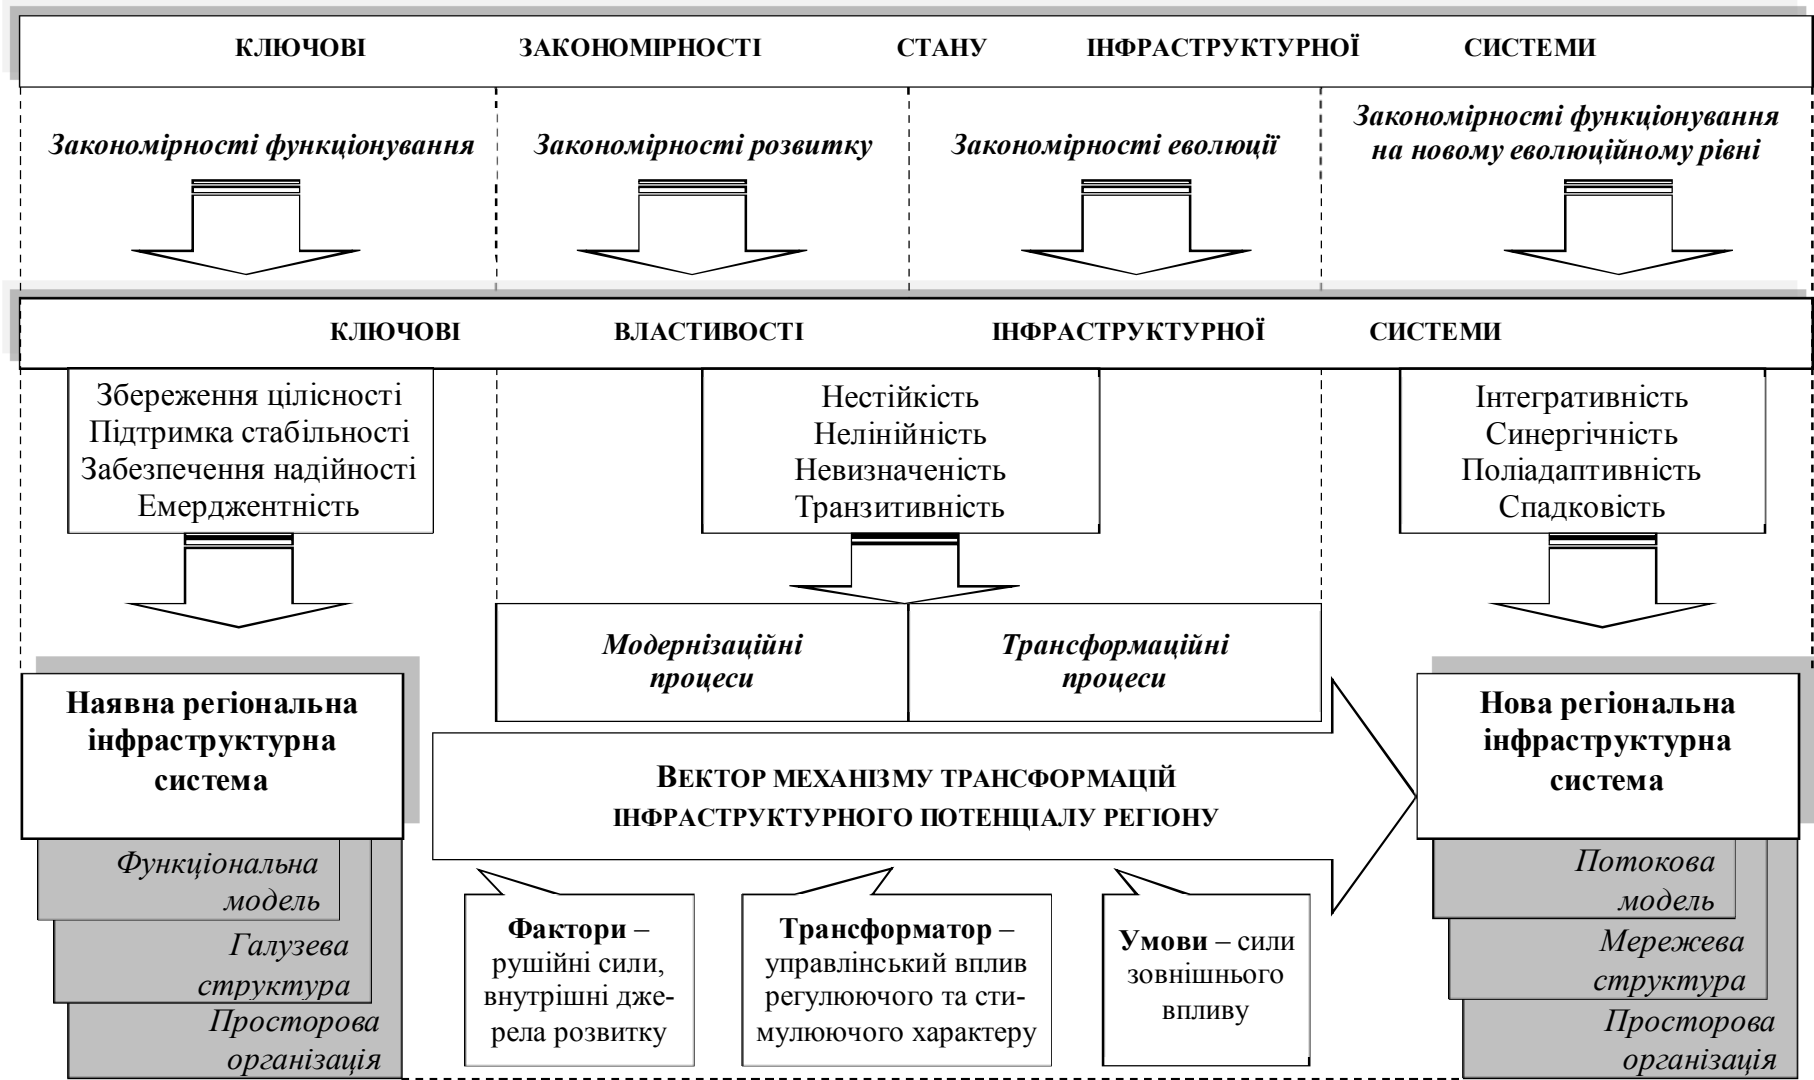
КЛЮЧОВІ ЗАКОНОМІРНОСТІ СТАНУ ІНФРАСТРУКТУРНОЇ СИСТЕМИ

Закономірності функціонування

Закономірності розвитку

Закономірності еволюції

Закономірності функціонування на новому еволюційному рівні

КЛЮЧОВІ ВЛАСТИВОСТІ ІНФРАСТРУКТУРНОЇ СИСТЕМИ

Збереження цілісності
Підтримка стабільності
Забезпечення надійності
Емерджентність

Нестійкість
Нелінійність
Невизначеність
Транзитивність

Інтегративність
Синергічність
Поліадаптивність
Спадковість

Модернізаційні процеси

Трансформаційні процеси

Наявна регіональна інфраструктурна система

Функціональна модель

Галузева структура

Просторова організація

ВЕКТОР МЕХАНІЗМУ ТРАНСФОРМАЦІЙ ІНФРАСТРУКТУРНОГО ПОТЕНЦІАЛУ РЕГІОНУ

Фактори – рушійні сили, внутрішні джерела розвитку

Трансформатор – управлінський вплив регулюючого та стимулюючого характеру

Умови – сили зовнішнього впливу

Нова регіональна інфраструктурна система

Потокова модель

Мережева структура

Просторова організація